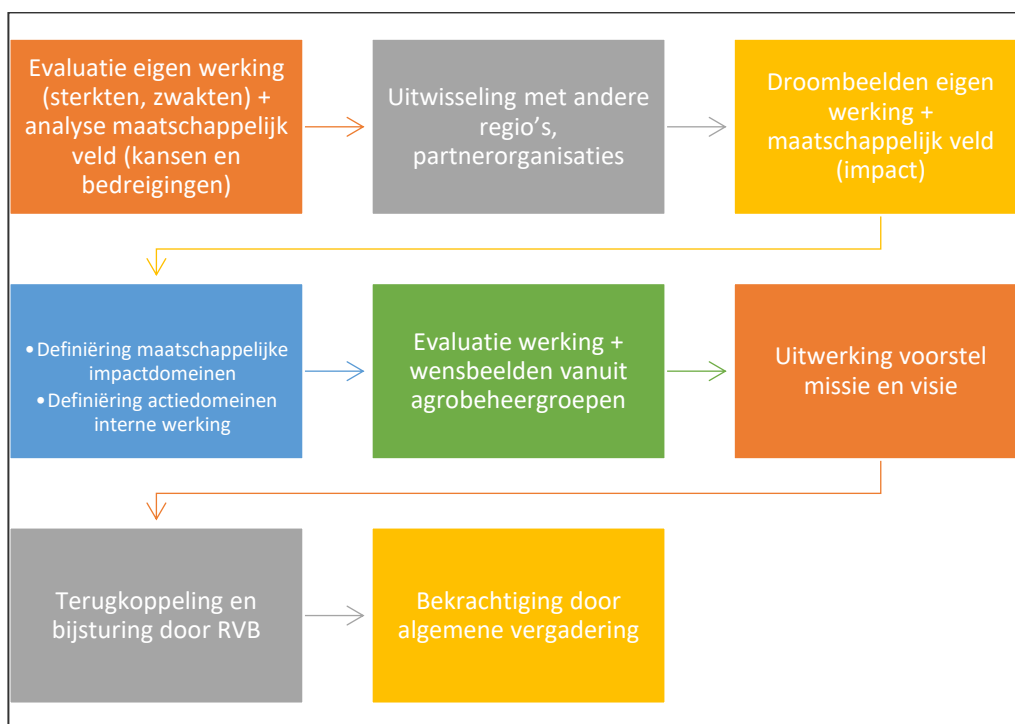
Evaluatie eigen werking (sterkten, zwakten) + analyse maatschappelijk veld (kansen en bedreigingen)

Uitwisseling met andere regio's, partnerorganisaties

Droombeelden eigen werking + maatschappelijk veld (impact)

• Definiëring maatschappelijke impactdomeinen
• Definiëring actiedomeinen interne werking

Evaluatie werking + wensbeelden vanuit agrobeheergroepen

Uitwerking voorstel missie en visie

Terugkoppeling en bijsturing door RVB

Bekrachtiging door algemene vergadering